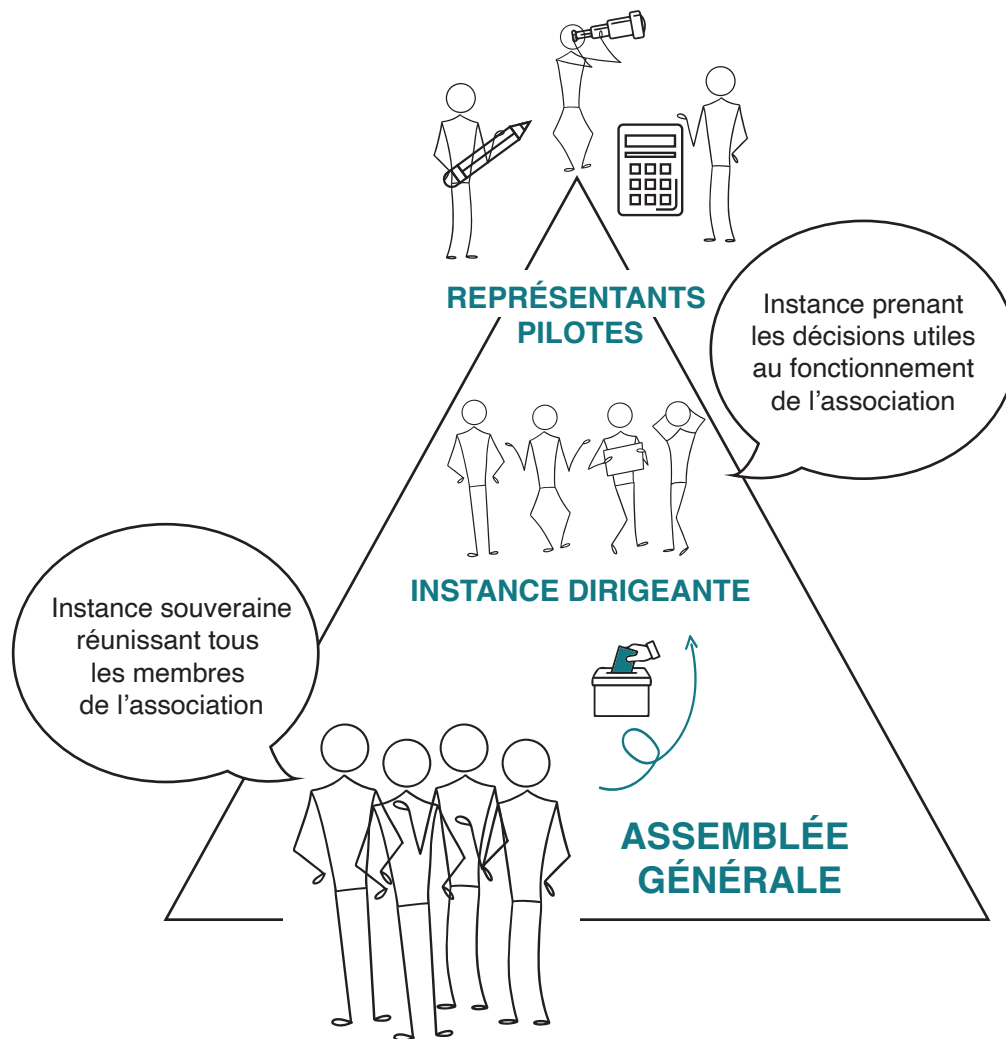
REPRÉSENTANTS PILOTES

Instance prenant les décisions utiles au fonctionnement de l'association

INSTANCE DIRIGEANTE

Instance souveraine réunissant tous les membres de l'association

ASSEMBLÉE GÉNÉRALE